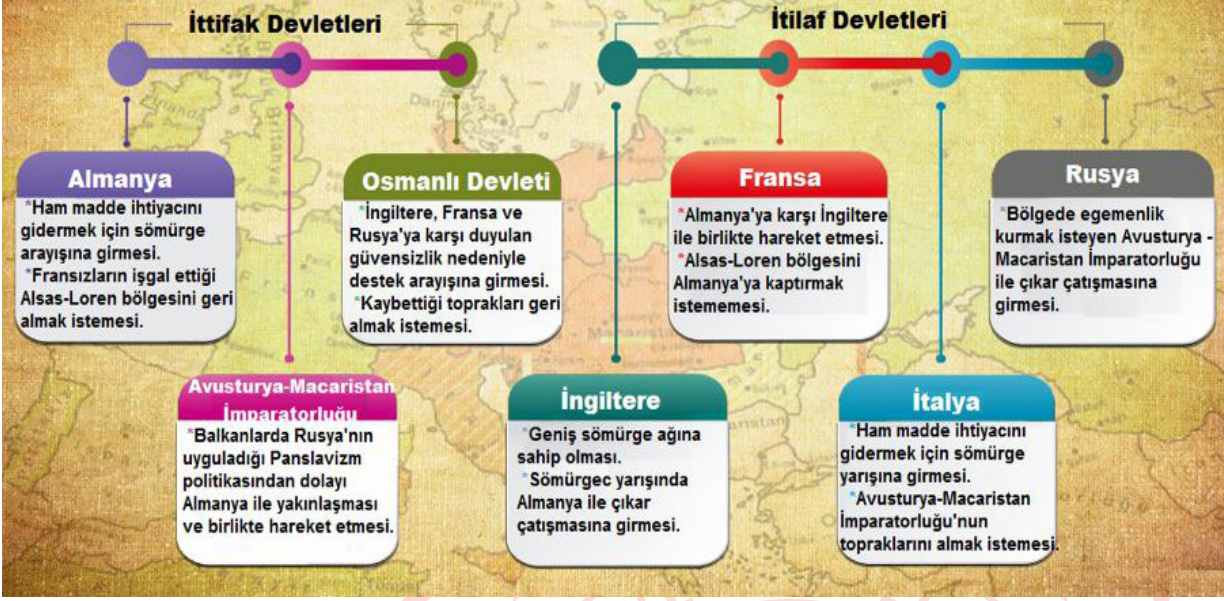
İttifak Devletleri

İtilaf Devletleri

Almanya
*Ham madde ihtiyacını gidermek için sömürge arayışına girmesi.
*Fransızların işgal ettiği Alsas-Loren bölgesini geri almak istemesi.

Avusturya-Macaristan İmparatorluğu
*Balkanlarda Rusya'nın uyguladığı Panslavizm politikasından dolayı Almanya ile yakınlaşması ve birlikte hareket etmesi.

Osmanlı Devleti
*İngiltere, Fransa ve Rusya'ya karşı duyulan güvensizlik nedeniyle destek arayışına girmesi.
*Kaybettiği toprakları geri almak istemesi.

İngiltere
*Geniş sömürge ağına sahip olması.
*Sömürgec yarışında Almanya ile çıkar çatışmasına girmesi.

Fransa
*Almanya'ya karşı İngiltere ile birlikte hareket etmesi.
*Alsas-Loren bölgesini Almanya'ya kaptırmak istememesi.

İtalya
*Ham madde ihtiyacını gidermek için sömürge yarışına girmesi.
*Avusturya-Macaristan İmparatorluğu'nun topraklarını almak istemesi.

Rusya
*Bölgede egemenlik kurmak isteyen Avusturya - Macaristan İmparatorluğu ile çıkar çatışmasına girmesi.